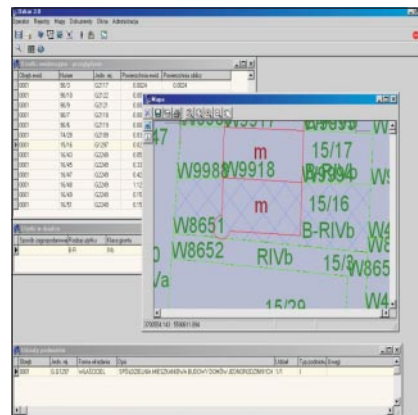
Ewmapa 2.0
Operator Rejestry Mapy Dokumenty Okna Administracja

Działki ewidencyjne - wyszukiwanie

| Obręb ewid. | Numer | Jedn. rej. | Powierzchnia ewid. | Powierzchnia obliczeniowa |
|---|---|---|---|---|
| 0001 | 56/3 | G2/17 | 0.0024 | 0.0024 |
| 0001 | 56/10 | G2/22 | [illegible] | |
| 0001 | 56/11 | G2/21 | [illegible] | |
| 0001 | 56/7 | G2/16 | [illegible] | |
| 0001 | 56/8 | G2/19 | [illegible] | |
| 0001 | 74/29 | G2/09 | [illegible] | |
| 0001 | 15/16 | G1297 | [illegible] | |
| 0001 | 16/43 | G2249 | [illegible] | |
| 0001 | 16/45 | G2249 | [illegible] | |
| 0001 | 16/47 | G2249 | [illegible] | |
| 0001 | 16/48 | G2249 | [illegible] | |
| 0001 | 16/49 | G2249 | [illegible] | |
| 0001 | 16/52 | G2249 | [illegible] | |

Użytki w działce

| Sposób zagospodarowania | Podział użytku | Klasa gruntu |
|---|---|---|
| | B-R | IVb |

Mapa

W9918 m 15/17 W9988 W9394 m 15/16 W8651 B-RIVb W8652 RIVb 15/3 W865 /a 15/29 W4

378054.143 : 5596611.084

Władający podmioty

| Status | Jedn. rej. | Forma władania | Opis | Udział | Typ podmiotu | Uwagi |
|---|---|---|---|---|---|---|
| 0001 | G.G1297 | WŁAŚCICIEL | SPÓŁDZIELNIA MIESZKANIOWA BUDOWY DOMÓW JEDNORODZINNYCH | 1/1 | 1 | |